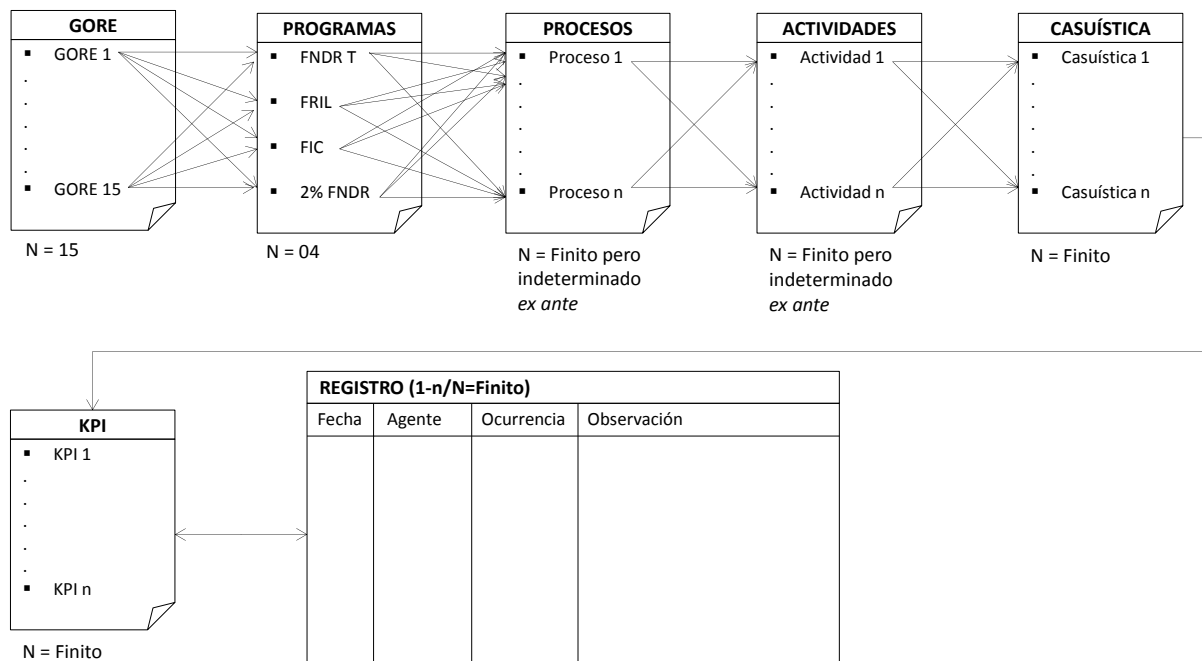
GORE
▪ GORE 1
.
.
.
.
.
▪ GORE 15

N = 15

PROGRAMAS
▪ FNDR T
▪ FRIL
▪ FIC
▪ 2% FNDR

N = 04

PROCESOS
▪ Proceso 1
.
.
.
.
.
▪ Proceso n

N = Finito pero indeterminado *ex ante*

ACTIVIDADES
▪ Actividad 1
.
.
.
.
.
▪ Actividad n

N = Finito pero indeterminado *ex ante*

CASUÍSTICA
▪ Casuística 1
.
.
.
.
.
▪ Casuística n

N = Finito

KPI
▪ KPI 1
.
.
.
.
.
▪ KPI n

N = Finito

REGISTRO (1-n/N=Finito)

| Fecha | Agente | Ocurrencia | Observación |
|---|---|---|---|
| | | | |